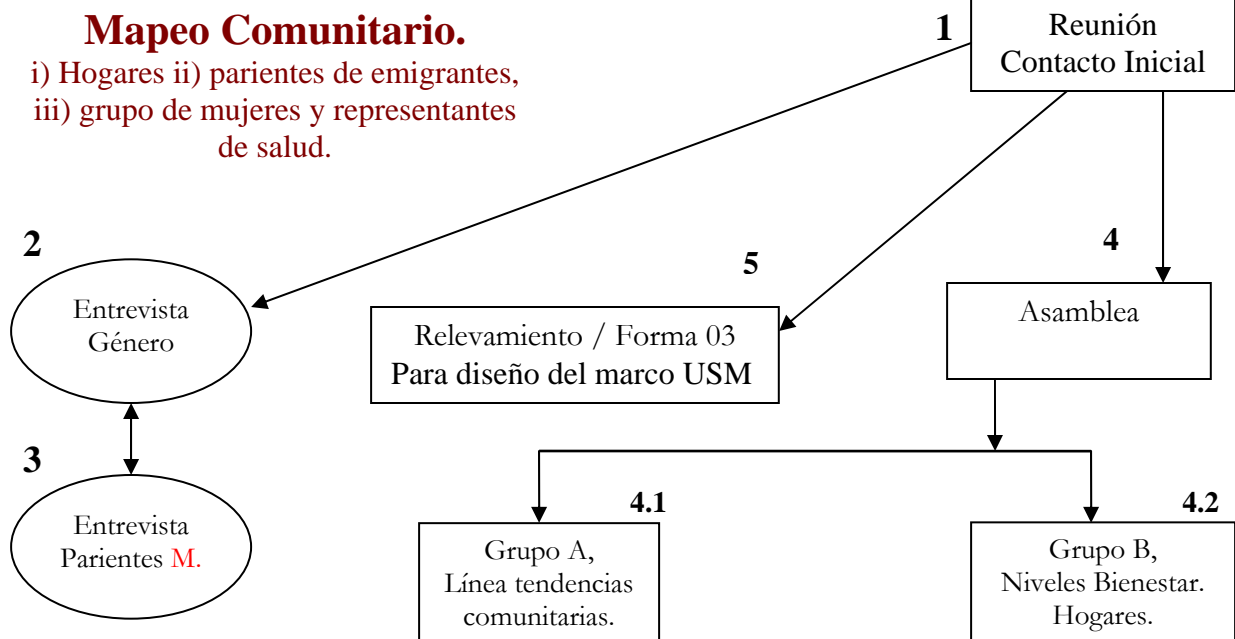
Mapeo Comunitario.
i) Hogares ii) parientes de emigrantes, iii) grupo de mujeres y representantes de salud.

1
Reunión
Contacto Inicial

2
Entrevista
Género

3
Entrevista
Parientes M.

5
Relevamiento / Forma 03
Para diseño del marco USM

4
Asamblea

4.1
Grupo A,
Línea tendencias comunitarias.

4.2
Grupo B,
Niveles Bienestar.
Hogares.